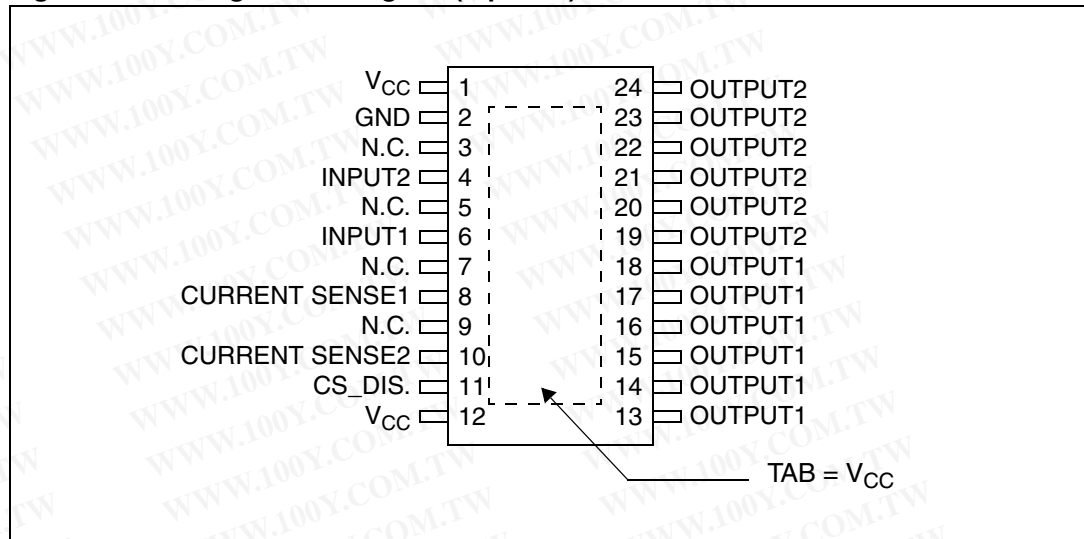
$V_{CC}$ 1
GND 2
N.C. 3
INPUT2 4
N.C. 5
INPUT1 6
N.C. 7
CURRENT SENSE1 8
N.C. 9
CURRENT SENSE2 10
CS_DIS. 11
$V_{CC}$ 12

24 OUTPUT2
23 OUTPUT2
22 OUTPUT2
21 OUTPUT2
20 OUTPUT2
19 OUTPUT2
18 OUTPUT1
17 OUTPUT1
16 OUTPUT1
15 OUTPUT1
14 OUTPUT1
13 OUTPUT1

TAB = $V_{CC}$

WWW.100Y.COM.TW